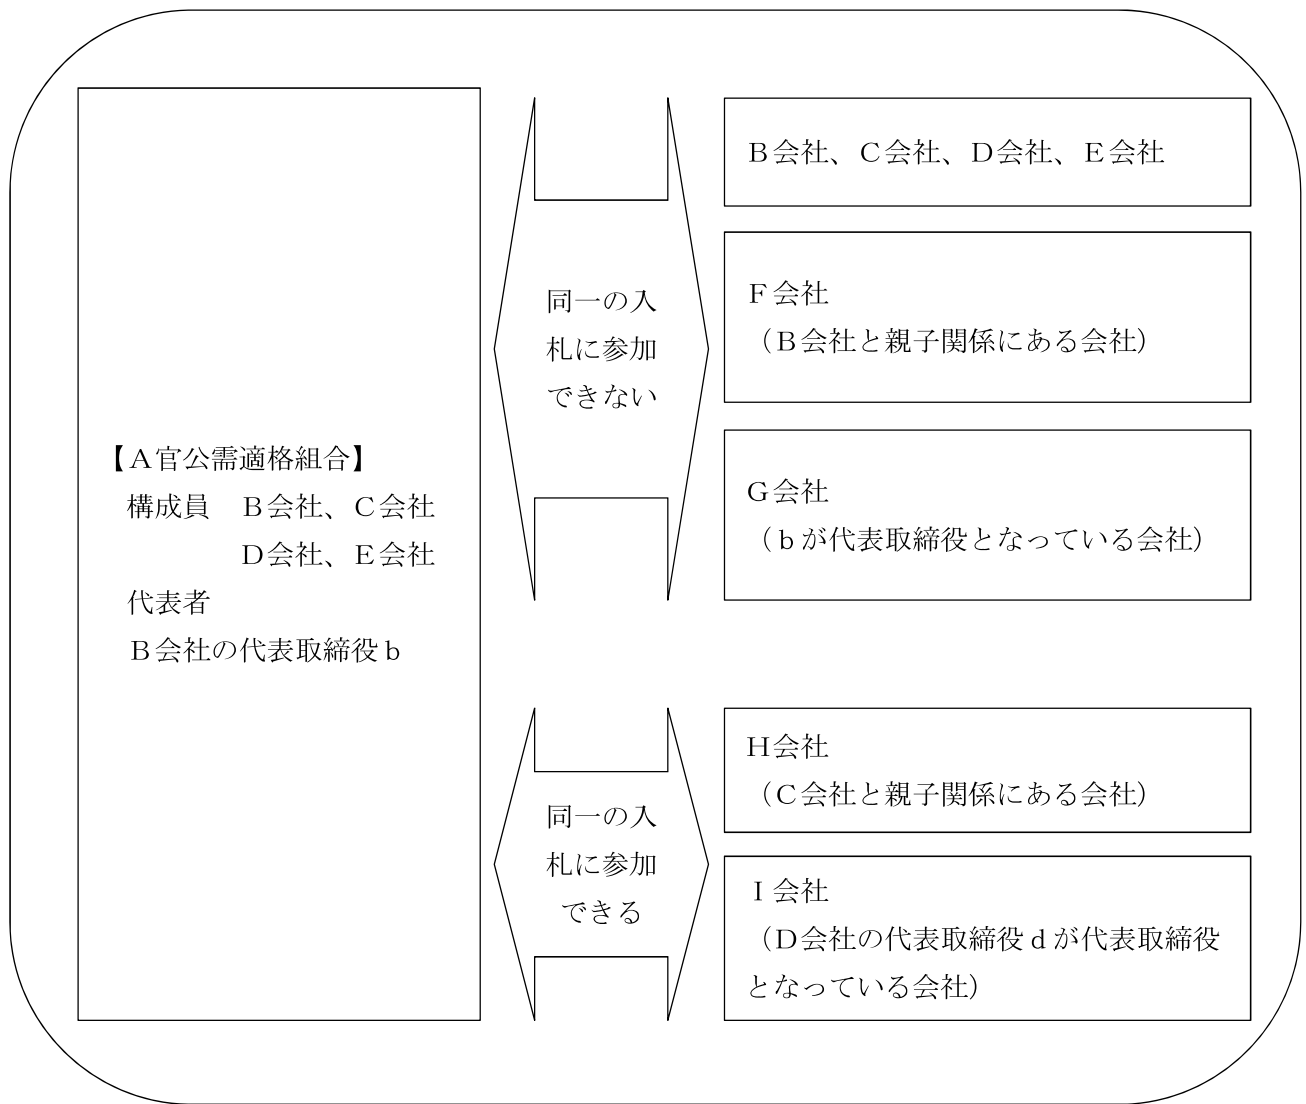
【A官公需適格組合】
構成員　B会社、C会社
D会社、E会社
代表者
B会社の代表取締役ｂ

同一の入札に参加できない

B会社、C会社、D会社、E会社

F会社
（B会社と親子関係にある会社）

G会社
（ｂが代表取締役となっている会社）

同一の入札に参加できる

H会社
（C会社と親子関係にある会社）

I会社
（D会社の代表取締役ｄが代表取締役となっている会社）